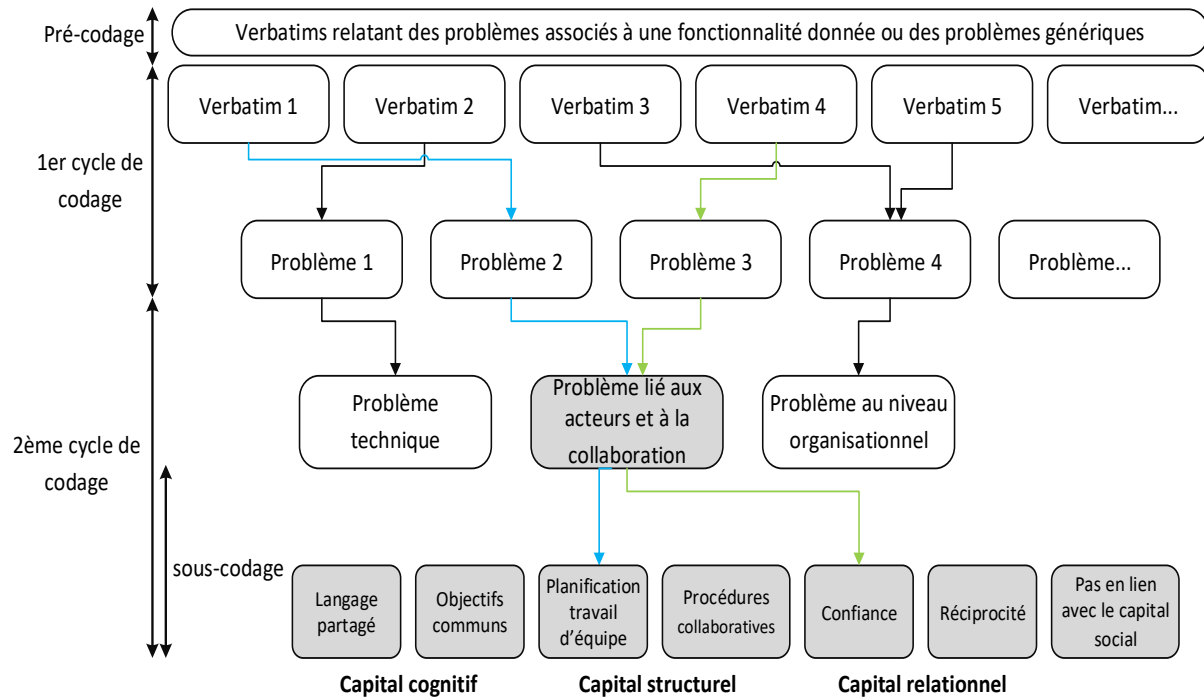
Pré-codage

Verbatims relatant des problèmes associés à une fonctionnalité donnée ou des problèmes génériques

1er cycle de codage

Verbatim 1

Verbatim 2

Verbatim 3

Verbatim 4

Verbatim 5

Verbatim...

Problème 1

Problème 2

Problème 3

Problème 4

Problème...

2ème cycle de codage

Problème technique

Problème lié aux acteurs et à la collaboration

Problème au niveau organisationnel

sous-codage

Langage partagé

Objectifs communs

Planification travail d'équipe

Procédures collaboratives

Confiance

Réciprocité

Pas en lien avec le capital social

Capital cognitif

Capital structurel

Capital relationnel